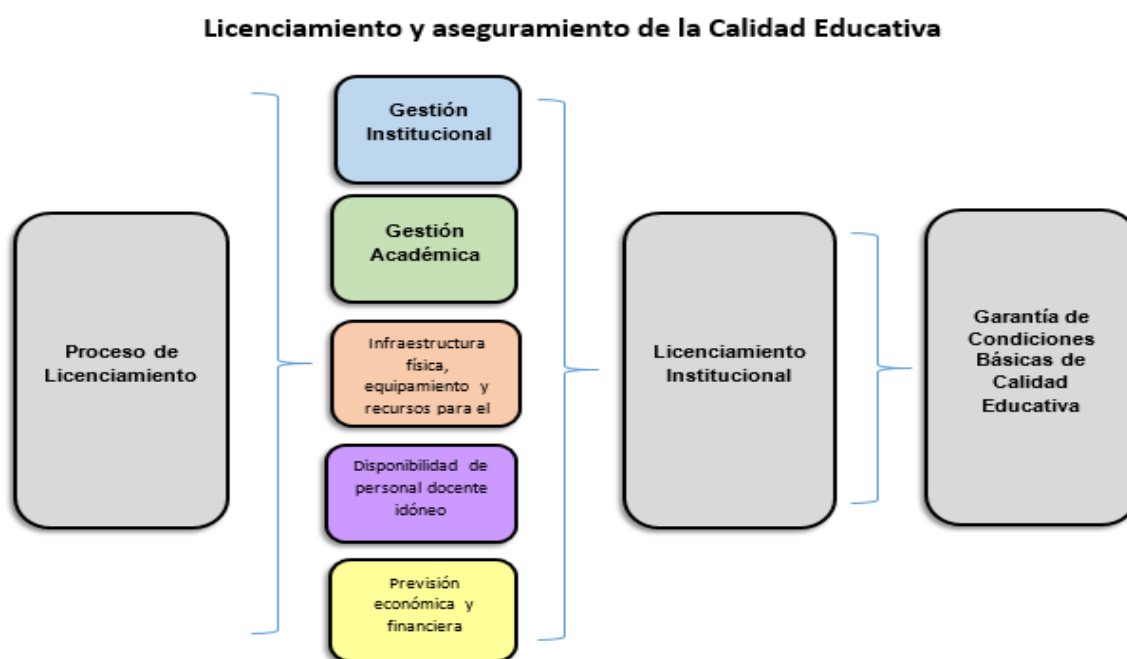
Licenciamiento y aseguramiento de la Calidad Educativa

Proceso de Licenciamiento

Gestión Institucional

Gestión Académica

Infraestructura física, equipamiento y recursos para el

Disponibilidad de personal docente idóneo

Previsión económica y financiera

Licenciamiento Institucional

Garantía de Condiciones Básicas de Calidad Educativa